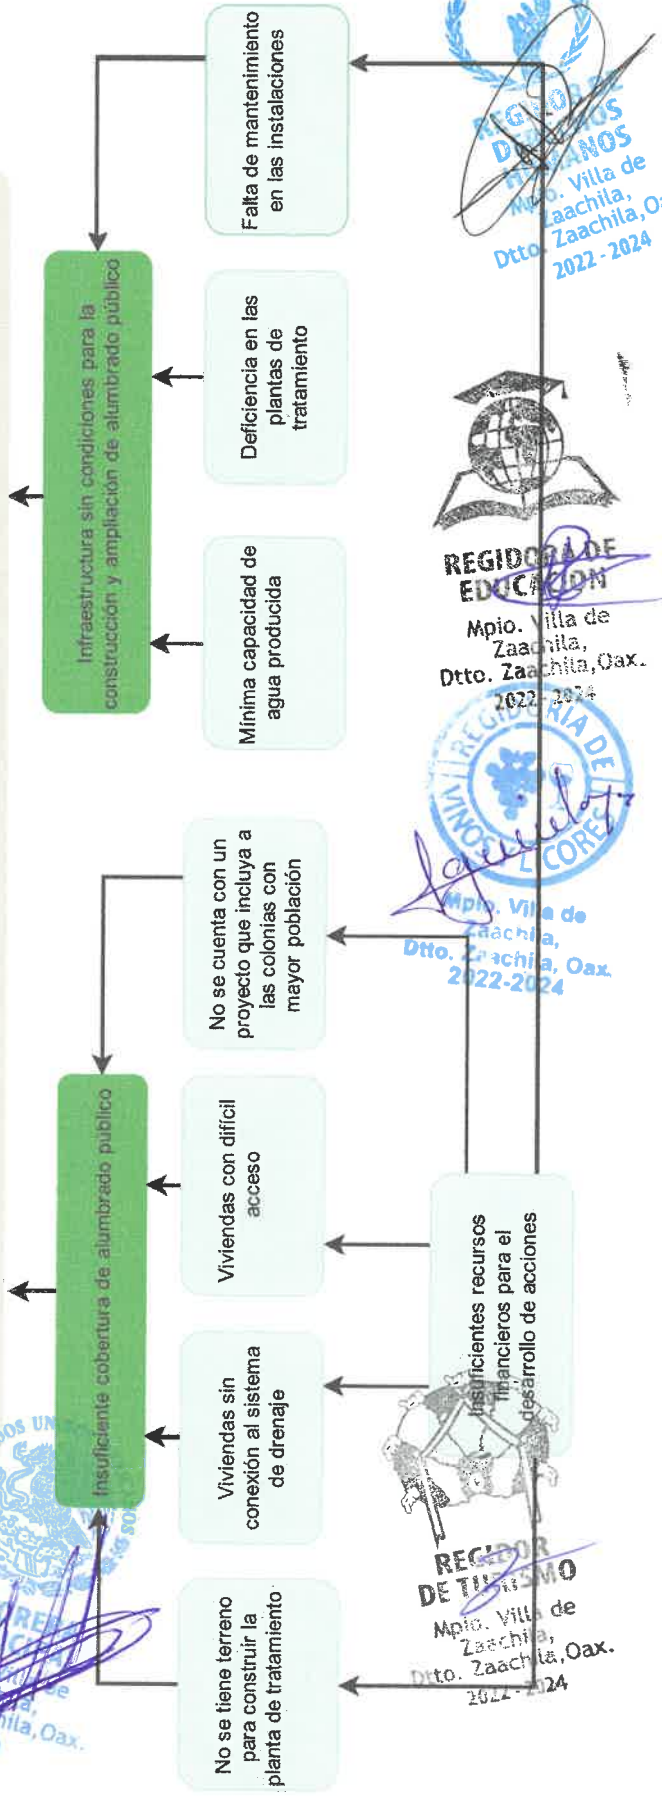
Falta de mantenimiento en las instalaciones

Infraestructura sin condiciones para la construcción y ampliación de alumbrado público

Deficiencia en las plantas de tratamiento

Mínima capacidad de agua producida

No se cuenta con un proyecto que incluya a las colonias con mayor población

Insuficiente cobertura de alumbrado público

Viviendas con difícil acceso

Viviendas sin conexión al sistema de drenaje

Insuficientes recursos financieros para el desarrollo de acciones

No se tiene terreno para construir la planta de tratamiento

REGIDOR DE DERECHOS HUMANOS
Mpio. Villa de Zaachila,
Dtto. Zaachila, Oax.
2022 - 2024

REGIDORA DE EDUCACIÓN
Mpio. Villa de Zaachila,
Dtto. Zaachila, Oax.
2022-2024

REGIDURÍA DE VINOS Y LICORES
Mpio. Villa de Zaachila,
Dtto. Zaachila, Oax.
2022-2024

REGIDOR DE TURISMO
Mpio. Villa de Zaachila,
Dtto. Zaachila, Oax.
2022-2024

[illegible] UNIDOS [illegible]
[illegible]hila, Oax.